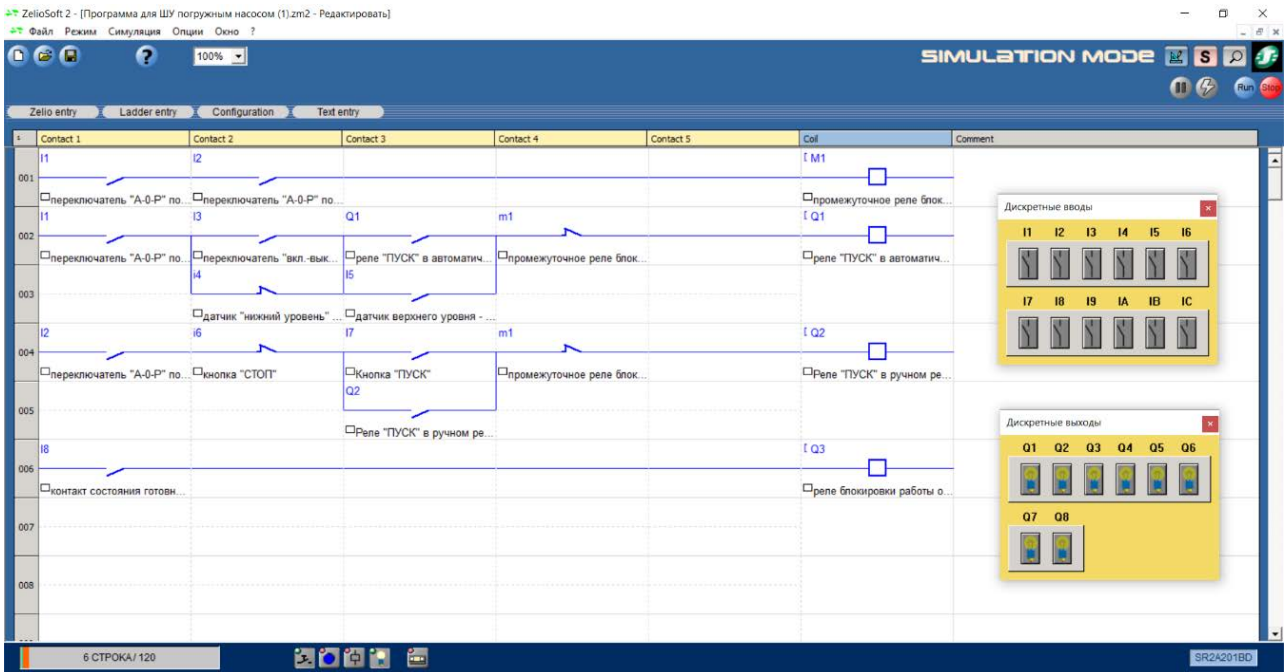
ZelioSoft 2 - [Программа для ШУ погружным насосом (1).zm2 - Редактировать]
Файл Режим Симуляция Опции Окно ?

100%

SIMULATION MODE S

Run Stop

Zelio entry Ladder entry Configuration Text entry

| | Contact 1 | Contact 2 | Contact 3 | Contact 4 | Contact 5 | Coil | Comment |
|---|---|---|---|---|---|---|---|
| 001 | I1 переключатель "A-0-P" по... | I2 переключатель "A-0-P" по... | | | | [ M1 промежуточное реле блок... | |
| 002 | I1 переключатель "A-0-P" по... | I3 переключатель "вкл.-вык... | Q1 реле "ПУСК" в автоматич... | m1 промежуточное реле блок... | | [ Q1 реле "ПУСК" в автоматич... | |
| 003 | | i4 датчик "нижний уровень" ... | I5 датчик верхнего уровня - ... | | | | |
| 004 | I2 переключатель "A-0-P" по... | i6 кнопка "СТОП" | I7 Кнопка "ПУСК" | m1 промежуточное реле блок... | | [ Q2 Реле "ПУСК" в ручном ре... | |
| 005 | | | Q2 Реле "ПУСК" в ручном ре... | | | | |
| 006 | I8 контакт состояния готовн... | | | | | [ Q3 реле блокировки работы о... | |
| 007 | | | | | | | |
| 008 | | | | | | | |

Дискретные вводы
I1 I2 I3 I4 I5 I6
I7 I8 I9 IA IB IC

Дискретные выходы
Q1 Q2 Q3 Q4 Q5 Q6
Q7 Q8

6 СТРОКА / 120

SR2A201BD